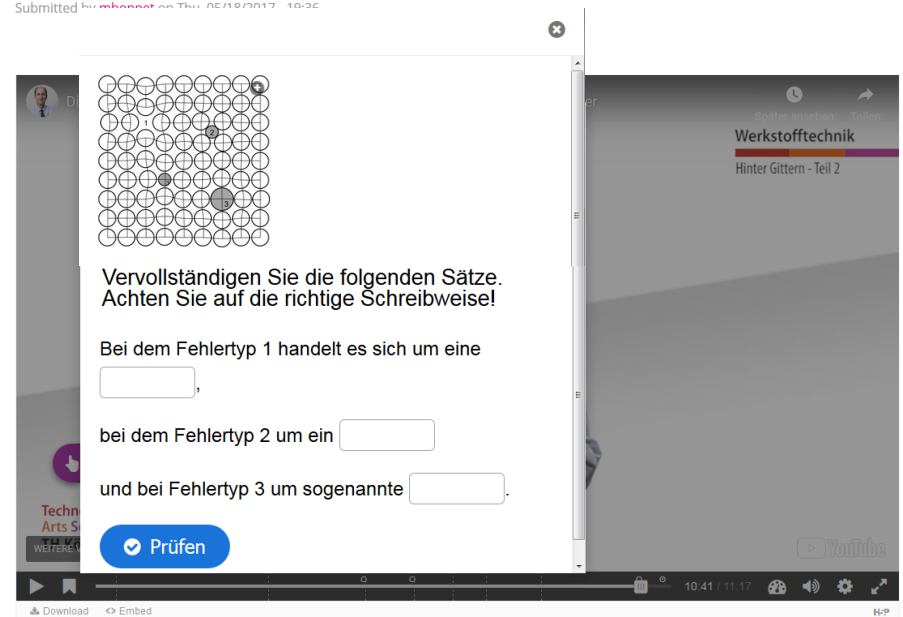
Submitted by mbonnet on Thu, 05/18/2017 - 19:36

Später ansehen Teilen

Werkstofftechnik
Hinter Gittern - Teil 2

1
2
3

Vervollständigen Sie die folgenden Sätze. Achten Sie auf die richtige Schreibweise!

Bei dem Fehlertyp 1 handelt es sich um eine [ ],

bei dem Fehlertyp 2 um ein [ ]

und bei Fehlertyp 3 um sogenannte [ ].

Prüfen

Techn
Arts S
TH Kö
WEITERE V

YouTube

10:41 / 11:17

Download <> Embed H-P